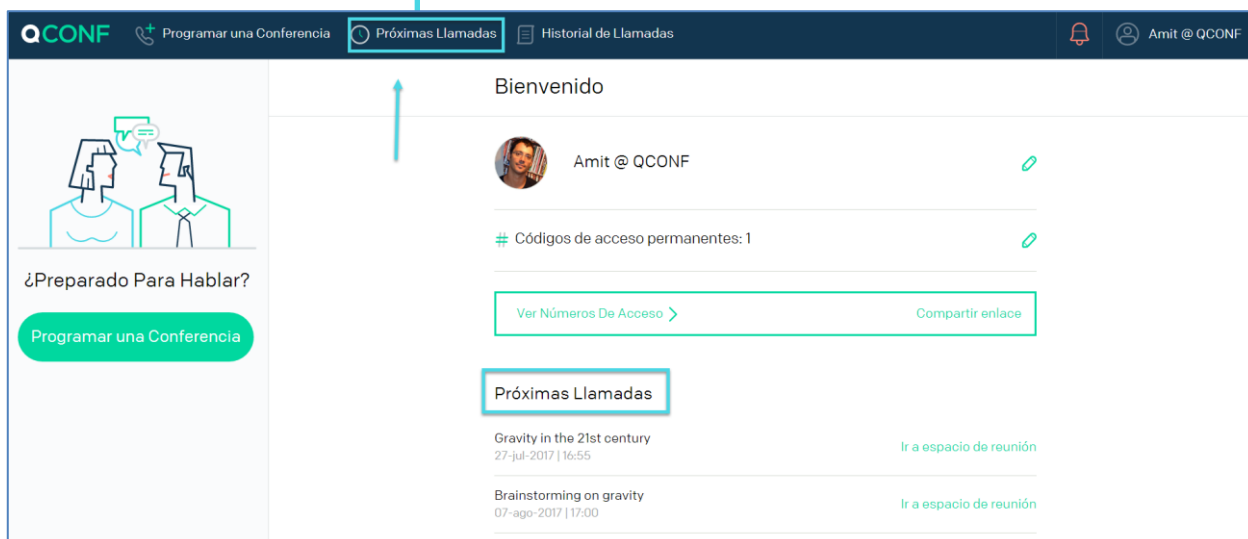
QCONF Programar una Conferencia Próximas Llamadas Historial de Llamadas Amit @ QCONF

Bienvenido

Amit @ QCONF

# Códigos de acceso permanentes: 1

Ver Números De Acceso >

Compartir enlace

¿Preparado Para Hablar?

Programar una Conferencia

Próximas Llamadas

Gravity in the 21st century
27-jul-2017 | 16:55
Ir a espacio de reunión

Brainstorming on gravity
07-ago-2017 | 17:00
Ir a espacio de reunión